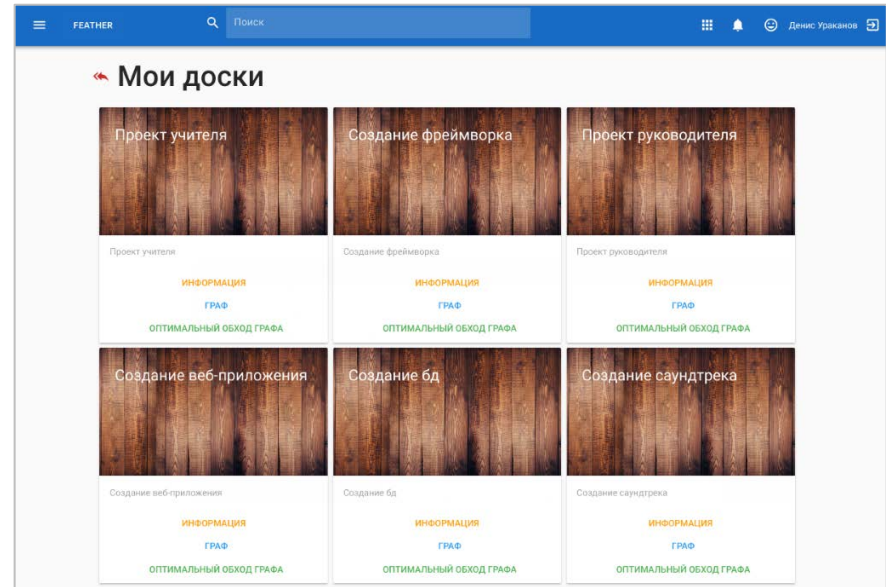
FEATHER

Поиск

Денис Ураканов

Мои доски

Проект учителя

Проект учителя

ИНФОРМАЦИЯ

ГРАФ

ОПТИМАЛЬНЫЙ ОБХОД ГРАФА

Создание фреймворка

Создание фреймворка

ИНФОРМАЦИЯ

ГРАФ

ОПТИМАЛЬНЫЙ ОБХОД ГРАФА

Проект руководителя

Проект руководителя

ИНФОРМАЦИЯ

ГРАФ

ОПТИМАЛЬНЫЙ ОБХОД ГРАФА

Создание веб-приложения

Создание веб-приложения

ИНФОРМАЦИЯ

ГРАФ

ОПТИМАЛЬНЫЙ ОБХОД ГРАФА

Создание бд

Создание бд

ИНФОРМАЦИЯ

ГРАФ

ОПТИМАЛЬНЫЙ ОБХОД ГРАФА

Создание саундтрека

Создание саундтрека

ИНФОРМАЦИЯ

ГРАФ

ОПТИМАЛЬНЫЙ ОБХОД ГРАФА